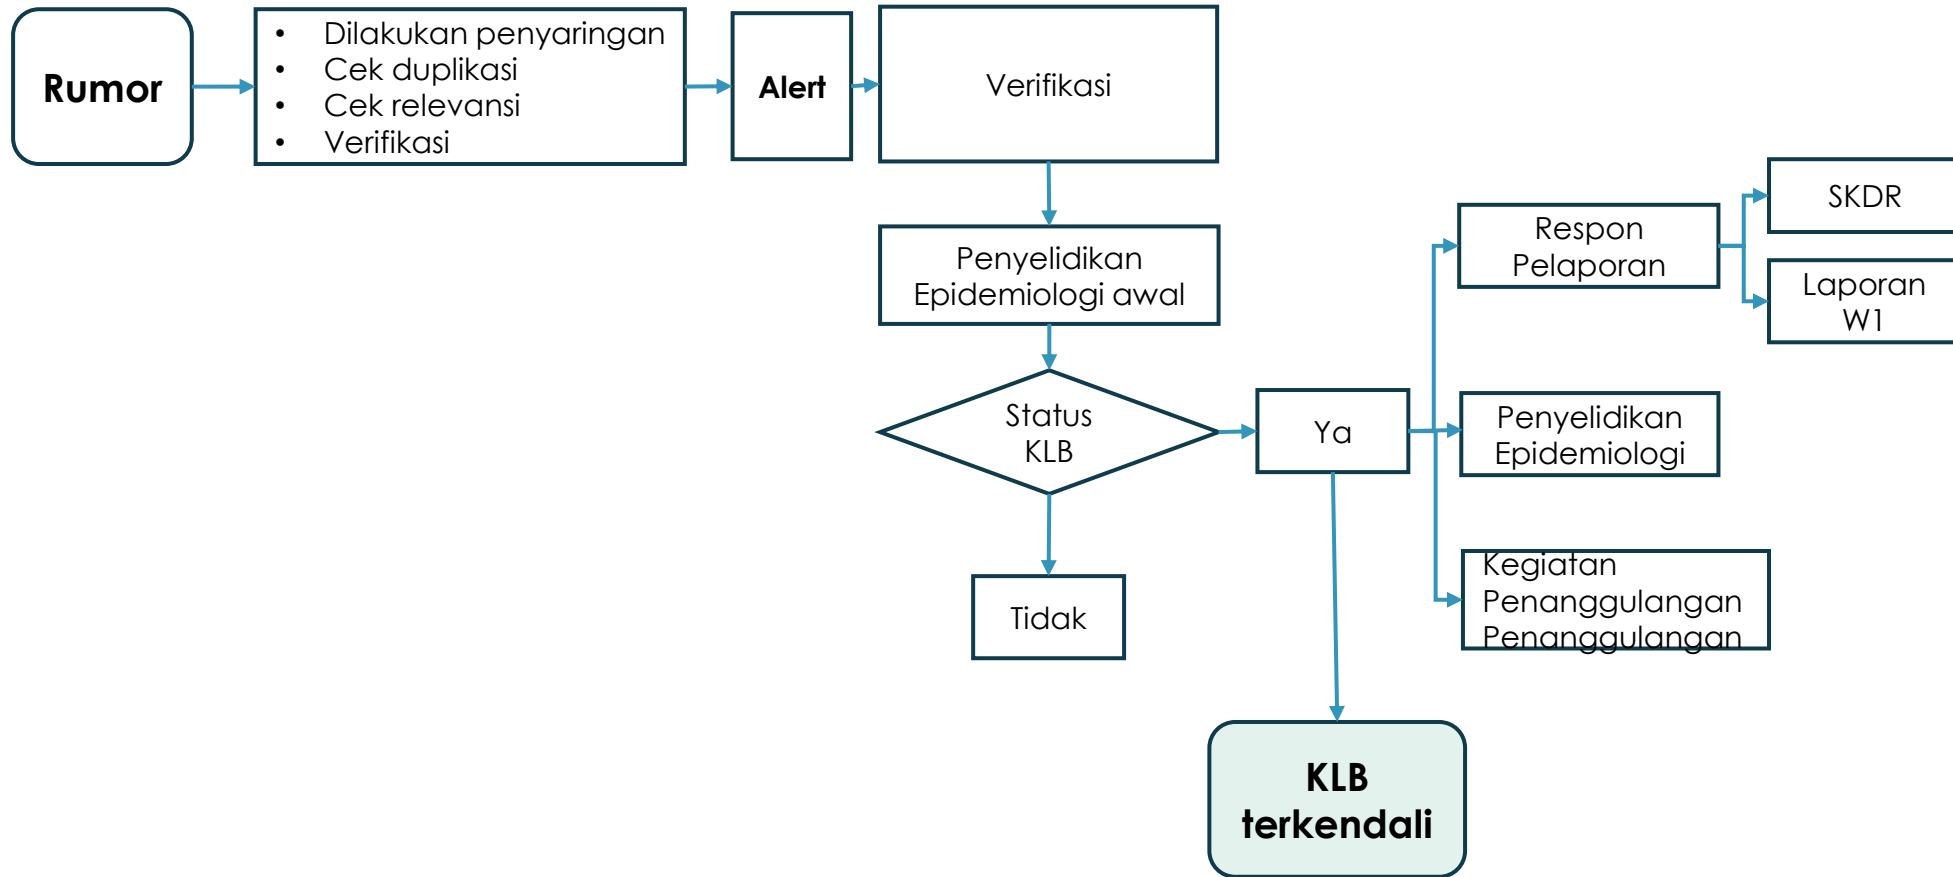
Rumor

- Dilakukan penyaringan
- Cek duplikasi
- Cek relevansi
- Verifikasi

Alert

Verifikasi

Penyelidikan Epidemiologi awal

Status KLB

Tidak

Ya

Respon Pelaporan

SKDR

Laporan W1

Penyelidikan Epidemiologi

Kegiatan Penanggulangan Penanggulangan

KLB terkendali